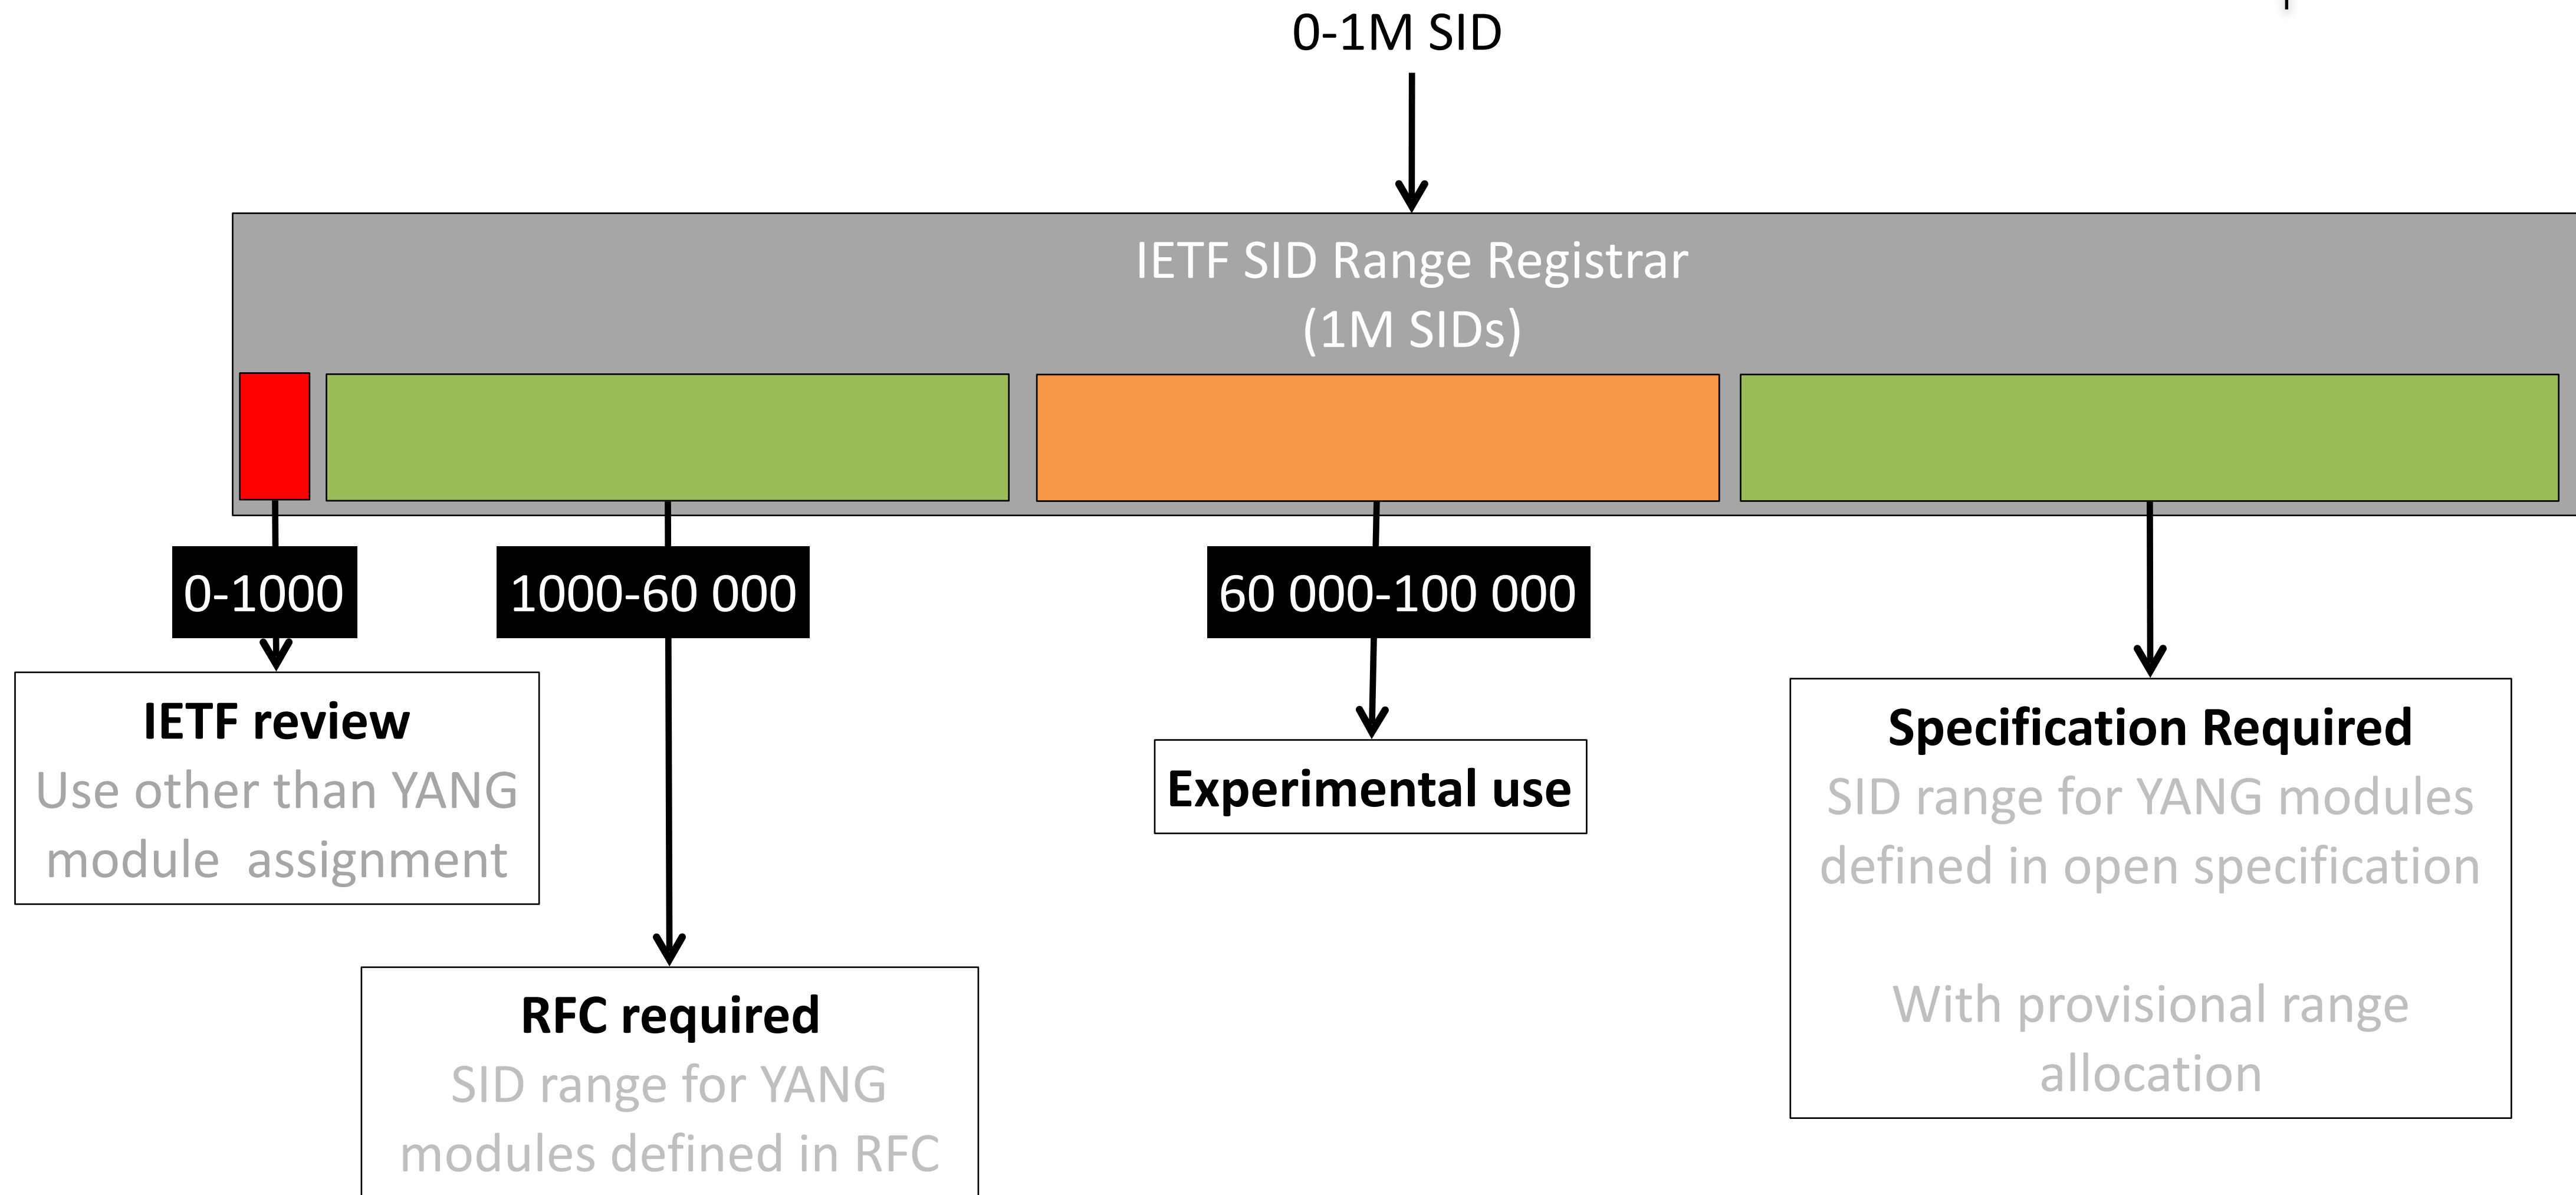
0-1M SID

IETF SID Range Registrar
(1M SIDs)

0-1000

1000-60 000

60 000-100 000

IETF review
Use other than YANG module assignment

Experimental use

Specification Required
SID range for YANG modules defined in open specification

With provisional range allocation

RFC required
SID range for YANG modules defined in RFC